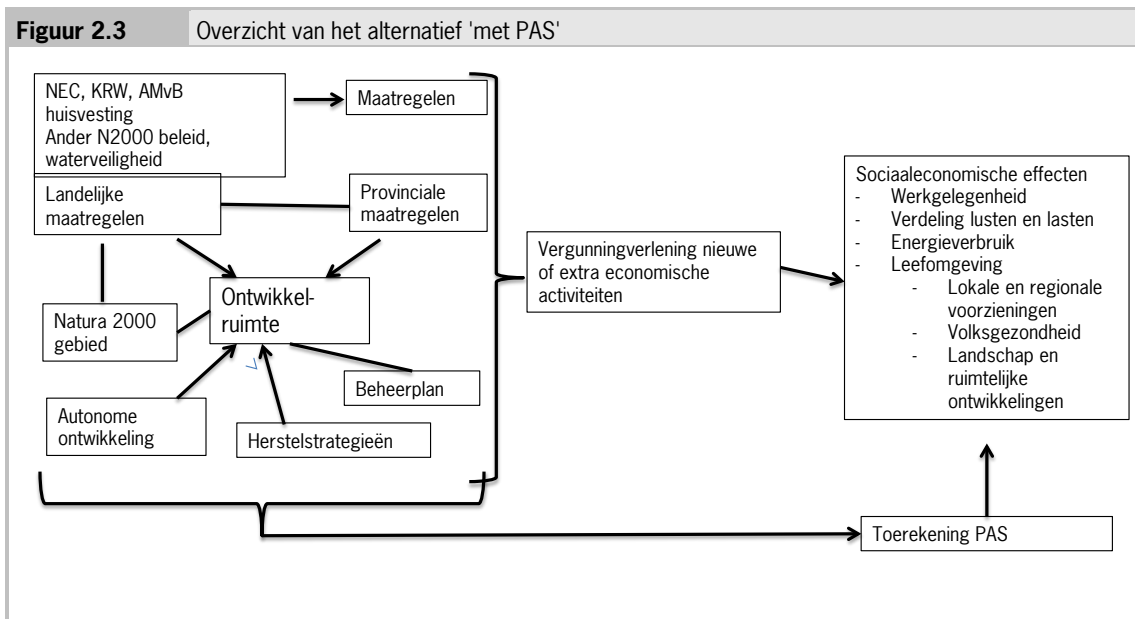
Figuur 2.3 Overzicht van het alternatief 'met PAS'

NEC, KRW, AMvB huisvesting
Ander N2000 beleid, waterveiligheid

Maatregelen

Landelijke maatregelen

Provinciale maatregelen

Ontwikkelruimte

Natura 2000 gebied

Beheerplan

Autonome ontwikkeling

Herstelstrategieën

Vergunningverlening nieuwe of extra economische activiteiten

Sociaaleconomische effecten
- Werkgelegenheid
- Verdeling lusten en lasten
- Energieverbruik
- Leefomgeving
  - Lokale en regionale voorzieningen
  - Volksgezondheid
  - Landschap en ruimtelijke ontwikkelingen

Toerekening PAS